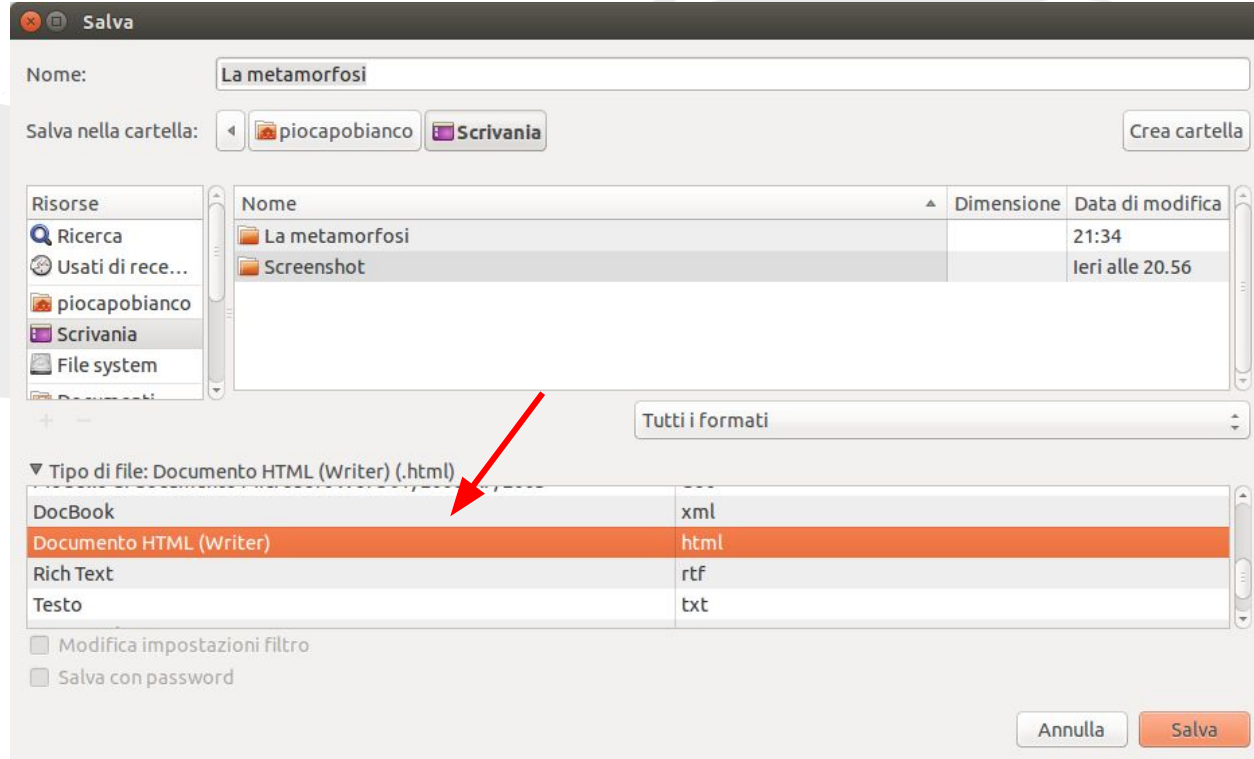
Salva

Nome: La metamorfosi

Salva nella cartella: piocapobianco Scrivania

Crea cartella

| Risorse |
|---|
| Ricerca |
| Usati di rece... |
| piocapobianco |
| Scrivania |
| File system |
| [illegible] |

| Nome | Dimensione | Data di modifica |
|---|---|---|
| La metamorfosi | | 21:34 |
| Screenshot | | Ieri alle 20.56 |

+ −

Tutti i formati

▼ Tipo di file: Documento HTML (Writer) (.html)

| | |
|---|---|
| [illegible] | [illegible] |
| DocBook | xml |
| Documento HTML (Writer) | html |
| Rich Text | rtf |
| Testo | txt |

Modifica impostazioni filtro

Salva con password

Annulla Salva